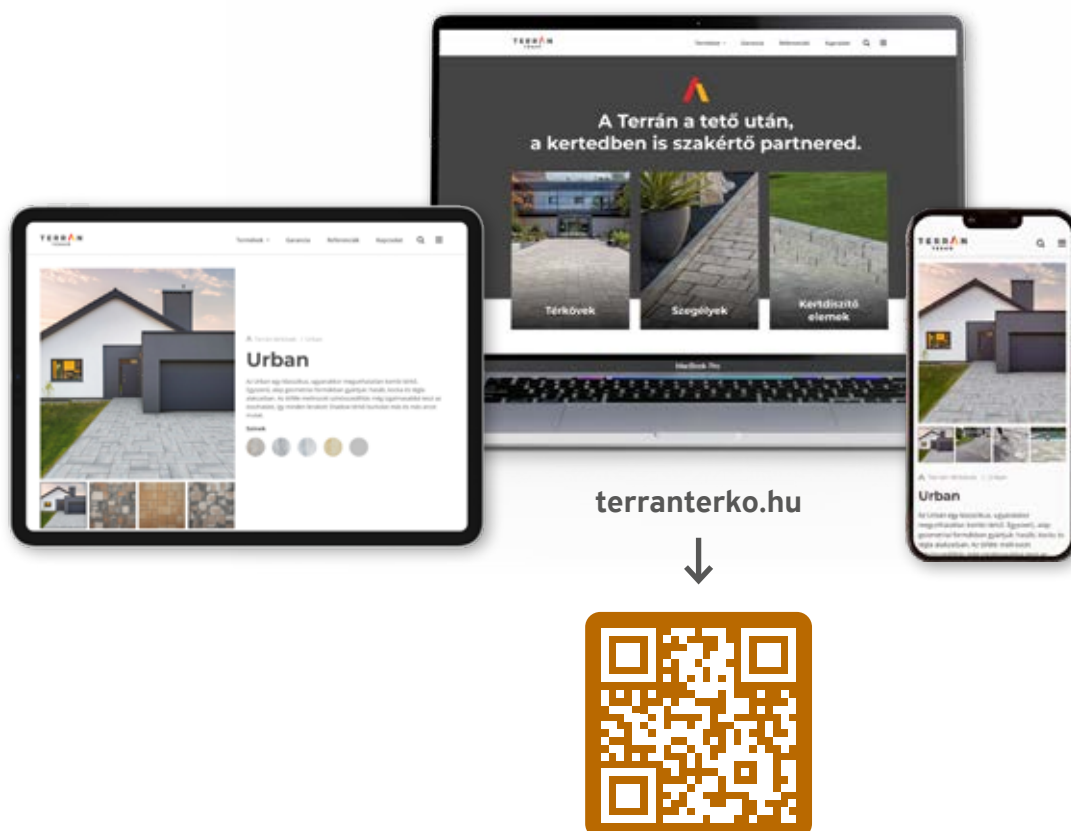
TERRÁN

Termékek Garancia Referenciák Kapcsolat

A Terrán a tető után, a kertedben is szakértő partnered.

Térkövek

Szegélyek

Kertdíszítő elemek

MacBook Pro

TERRÁN

Termékek Garancia Referenciák Kapcsolat

Terrán térkövek / Urban

Urban

Az Urban egy klasszikus, egyszerűen megfoghatatlan kombi térkő. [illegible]

Színek

TERRÁN

Urban

Az Urban egy klasszikus, egyszerűen megfoghatatlan kombi térkő. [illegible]

terranterko.hu

↓